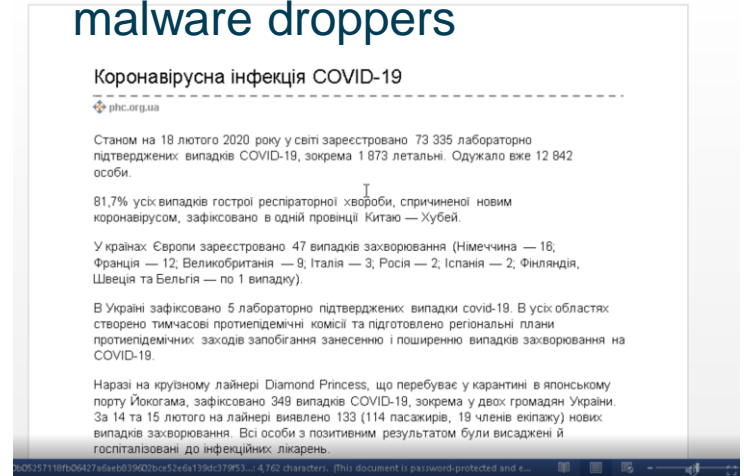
malware droppers

Коронавірусна інфекція COVID-19

phc.org.ua

Станом на 18 лютого 2020 року у світі зареєстровано 73 335 лабораторно підтверджених випадків COVID-19, зокрема 1 873 летальні. Одужало вже 12 842 особи.

81,7% усіх випадків гострої респіраторної хвороби, спричиненої новим коронавірусом, зафіксовано в одній провінції Китаю — Хубей.

У країнах Європи зареєстровано 47 випадків захворювання (Німеччина — 16; Франція — 12; Великобританія — 9; Італія — 3; Росія — 2; Іспанія — 2; Фінляндія, Швеція та Бельгія — по 1 випадку).

В Україні зафіксовано 5 лабораторно підтверджених випадки covid-19. В усіх областях створено тимчасові протиепідемічні комісії та підготовлено регіональні плани протиепідемічних заходів запобігання занесенню і поширенню випадків захворювання на COVID-19.

Наразі на круїзному лайнері Diamond Princess, що перебуває у карантині в японському порту Йокогама, зафіксовано 349 випадків COVID-19, зокрема у двох громадян України. За 14 та 15 лютого на лайнері виявлено 133 (114 пасажирів, 19 членів екіпажу) нових випадків захворювання. Всі особи з позитивним результатом були висаджені й госпіталізовані до інфекційних лікарень.

0b05257118fb06427a6aeb039602bce52e6a139dc379f53...: 4,762 characters. (This document is password-protected and e...